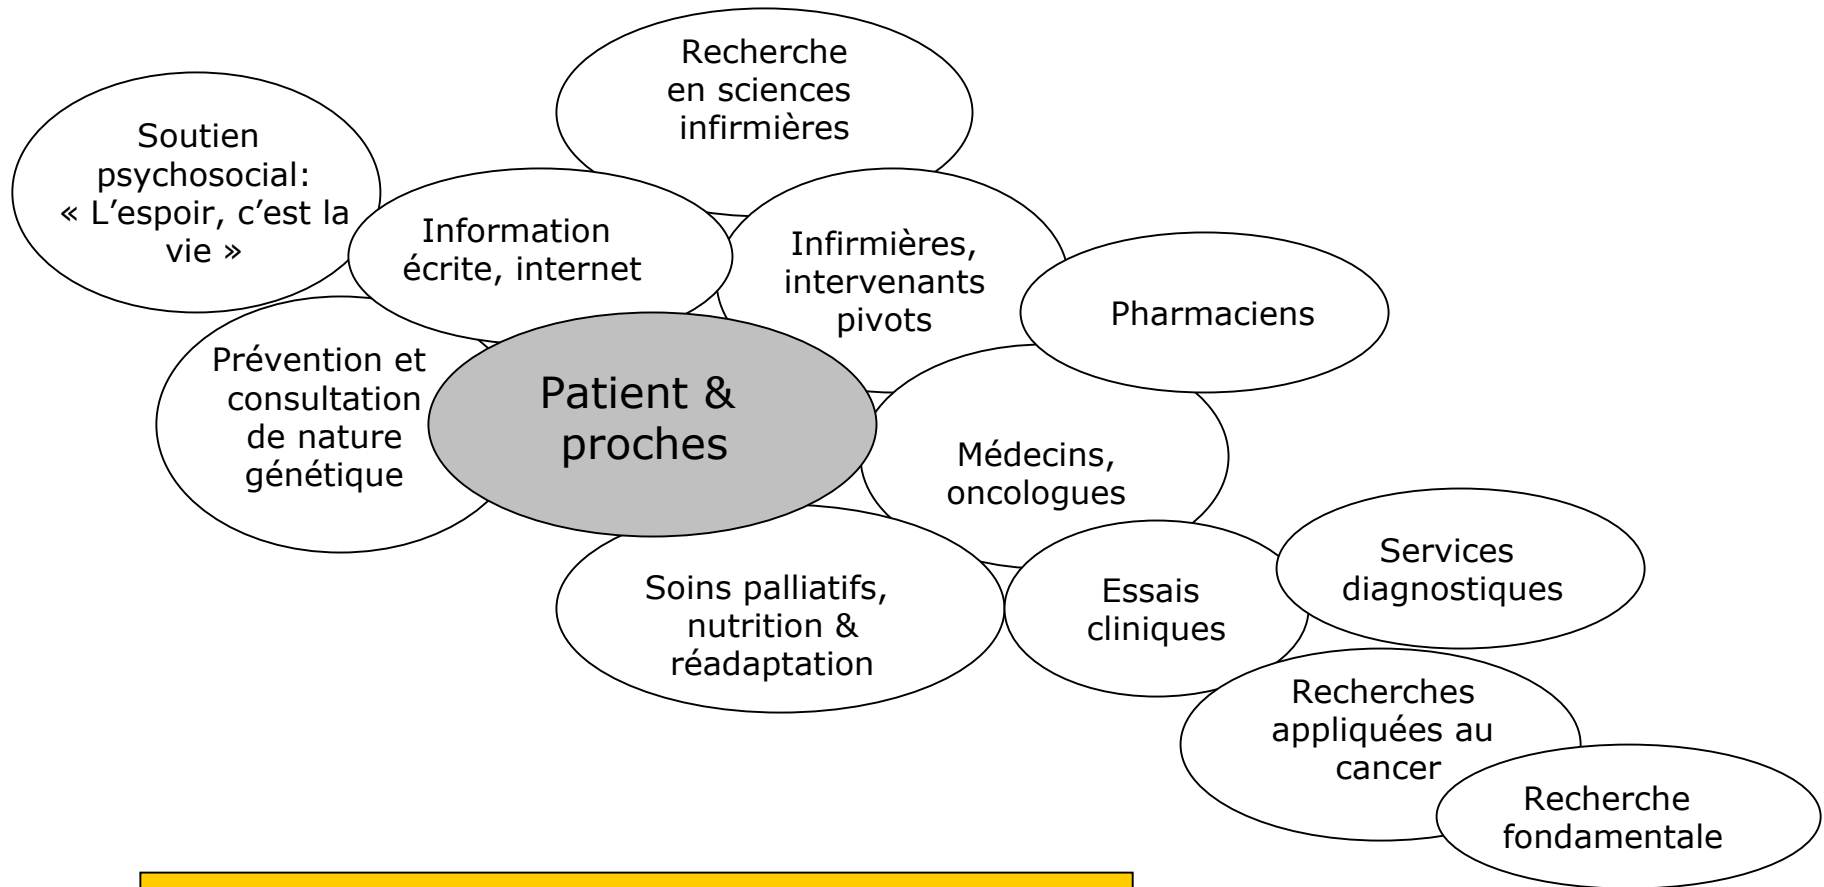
Recherche en sciences infirmières

Soutien psychosocial: « L'espoir, c'est la vie »

Information écrite, internet

Infirmières, intervenants pivots

Pharmaciens

Prévention et consultation de nature génétique

Patient & proches

Médecins, oncologues

Services diagnostiques

Soins palliatifs, nutrition & réadaptation

Essais cliniques

Recherches appliquées au cancer

Recherche fondamentale